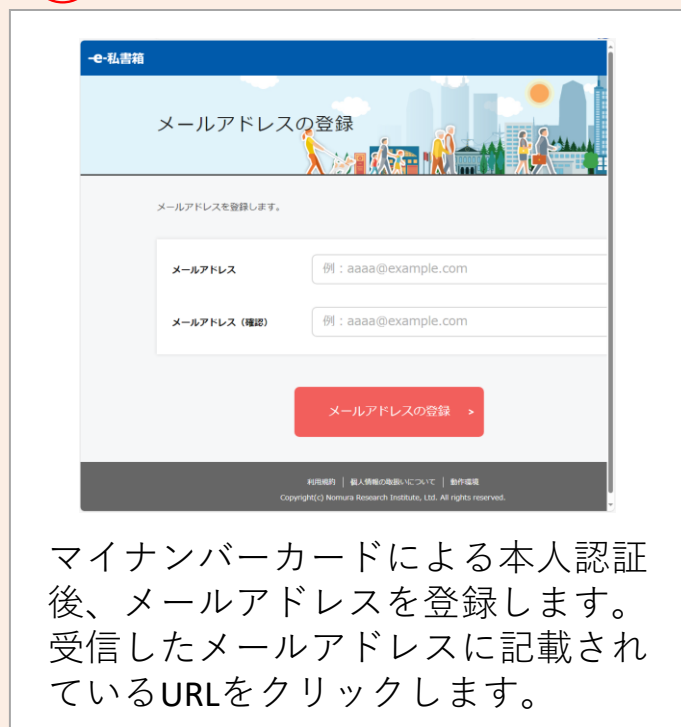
-e-私書箱

メールアドレスの登録

メールアドレスを登録します。

メールアドレス
例：aaaa@example.com

メールアドレス（確認）
例：aaaa@example.com

メールアドレスの登録 >

利用規約 | 個人情報の取扱いについて | 動作環境
Copyright(c) Nomura Research Institute, Ltd. All rights reserved.

マイナンバーカードによる本人認証後、メールアドレスを登録します。受信したメールアドレスに記載されているURLをクリックします。